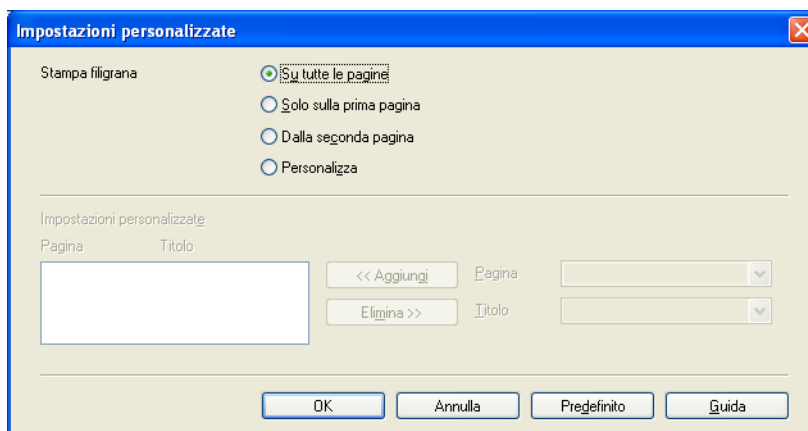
Impostazioni personalizzate

Stampa filigrana

Su tutte le pagine

Solo sulla prima pagina

Dalla seconda pagina

Personalizza

Impostazioni personalizzate

Pagina Titolo

<< Aggiungi

Pagina

Elimina >>

Titolo

OK

Annulla

Predefinito

Guida